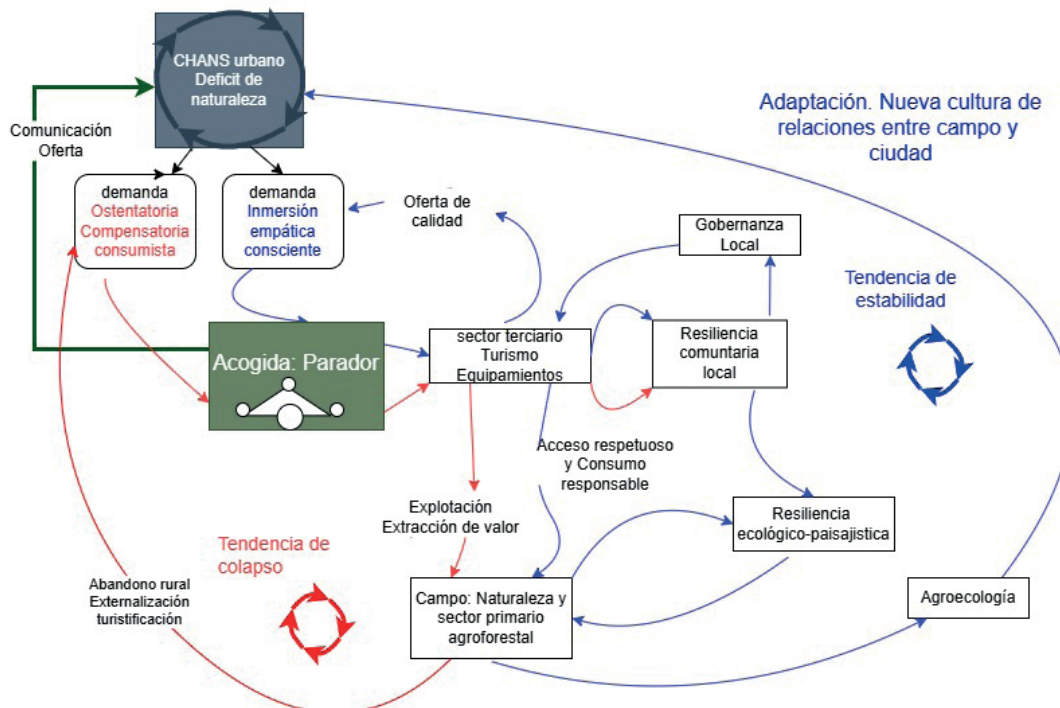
CHANS urbano
Deficit de
naturaleza

Adaptación. Nueva cultura de relaciones entre campo y ciudad

Comunicación
Oferta

demanda
Ostentatoria
Compensatoria
consumista

demanda
Inmersión
empática
consciente

Oferta de
calidad

Gobernanza
Local

Tendencia de
estabilidad

Acogida: Parador

sector terciario
Turismo
Equipamientos

Resiliencia
comuntaria
local

Acceso respetuoso
y Consumo
responsable

Explotación
Extracción de valor

Resiliencia
ecológico-paisajistica

Tendencia de
colapso

Abandono rural
Externalización
turistificación

Campo: Naturaleza y
sector primario
agroforestal

Agroecología